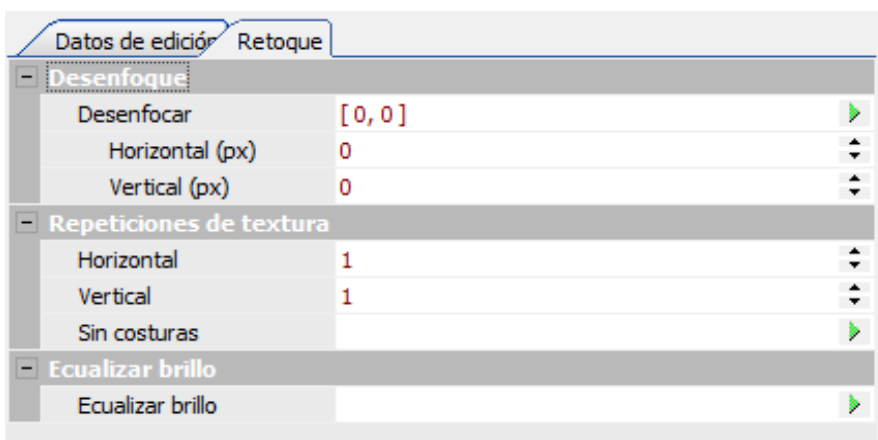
Datos de edición Retoque

Desenfoque

| Desenfocar | [ 0, 0 ] |
|---|---|
| Horizontal (px) | 0 |
| Vertical (px) | 0 |

Repeticiones de textura

| Horizontal | 1 |
|---|---|
| Vertical | 1 |
| Sin costuras | |

Ecualizar brillo

| Ecualizar brillo | |
|---|---|